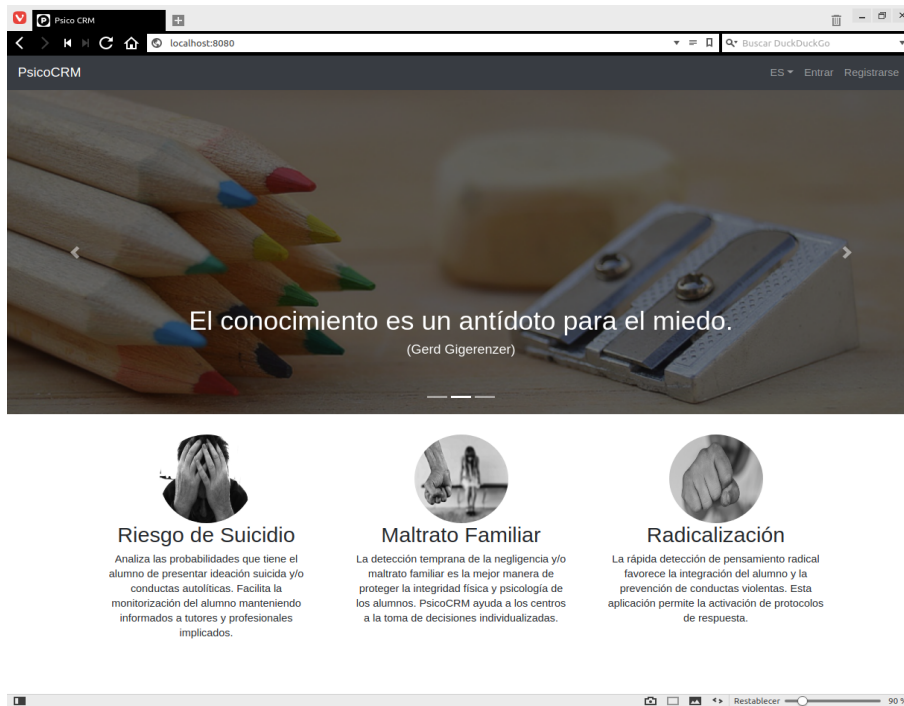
Psico CRM

localhost:8080

Buscar DuckDuckGo

PsicoCRM

ES Entrar Registrarse

El conocimiento es un antídoto para el miedo.

(Gerd Gigerenzer)

Riesgo de Suicidio

Analiza las probabilidades que tiene el alumno de presentar ideación suicida y/o conductas autolíticas. Facilita la monitorización del alumno manteniendo informados a tutores y profesionales implicados.

Maltrato Familiar

La detección temprana de la negligencia y/o maltrato familiar es la mejor manera de proteger la integridad física y psicología de los alumnos. PsicoCRM ayuda a los centros a la toma de decisiones individualizadas.

Radicalización

La rápida detección de pensamiento radical favorece la integración del alumno y la prevención de conductas violentas. Esta aplicación permite la activación de protocolos de respuesta.

Restablecer 90 %